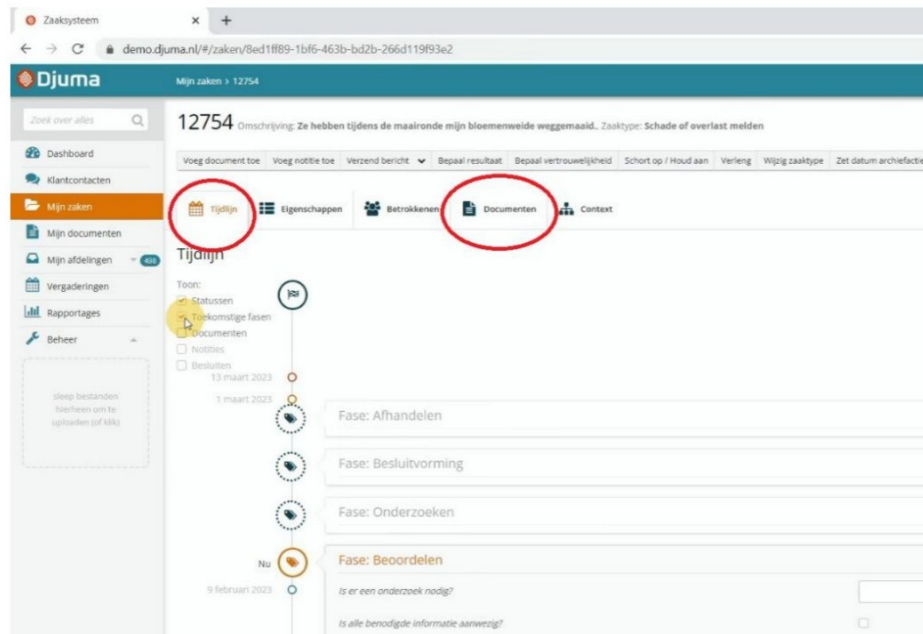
Zaaksysteem × +

← → C demo.djuma.nl/#/zaken/8ed1ff89-1bf6-463b-bd2b-266d119f93e2

Djuma

Mijn zaken > 12754

Zoek over alles

Dashboard
Klantcontacten
Mijn zaken
Mijn documenten
Mijn afdelingen 450
Vergaderingen
Rapportages
Beheer

sleep bestanden hierheen om te uploaden (of klik)

12754 Omschrijving: Ze hebben tijdens de maaironde mijn bloemenweide weggemaaid.. Zaaktype: Schade of overlast melden

Voeg document toe | Voeg notitie toe | Verzend bericht | Bepaal resultaat | Bepaal vertrouwelijkheid | Schort op / Houd aan | Verleng | Wijzig zaaktype | Zet datum archiefactie

Tijdlijn | Eigenschappen | Betrokkenen | Documenten | Context

Tijdlijn

Toon:
Statussen
Toekomstige fasen
Documenten
Notities
Besluiten

13 maart 2023
1 maart 2023

Fase: Afhandelen
Fase: Besluitvorming
Fase: Onderzoeken
Nu
Fase: Beoordelen
9 februari 2023
Is er een onderzoek nodig?
Is alle benodigde informatie aanwezig?